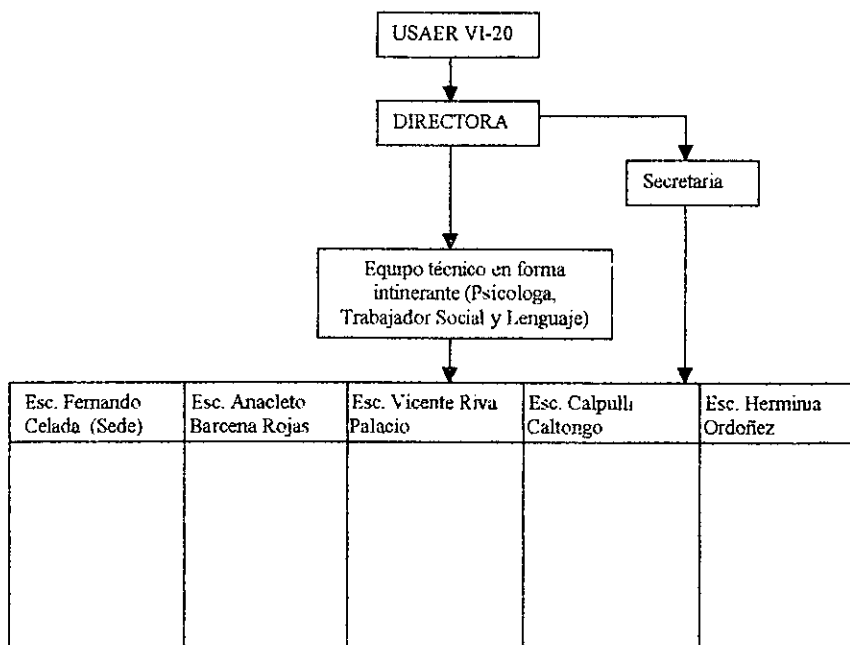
USAER VI-20

DIRECTORA

Secretaria

Equipo técnico en forma intinerante (Psicologa, Trabajador Social y Lenguaje)

| Esc. Fernando Celada (Sede) | Esc. Anacleto Barcena Rojas | Esc. Vicente Riva Palacio | Esc. Calpulli Caltongo | Esc. Herminia Ordoñez |
|---|---|---|---|---|
| | | | | |